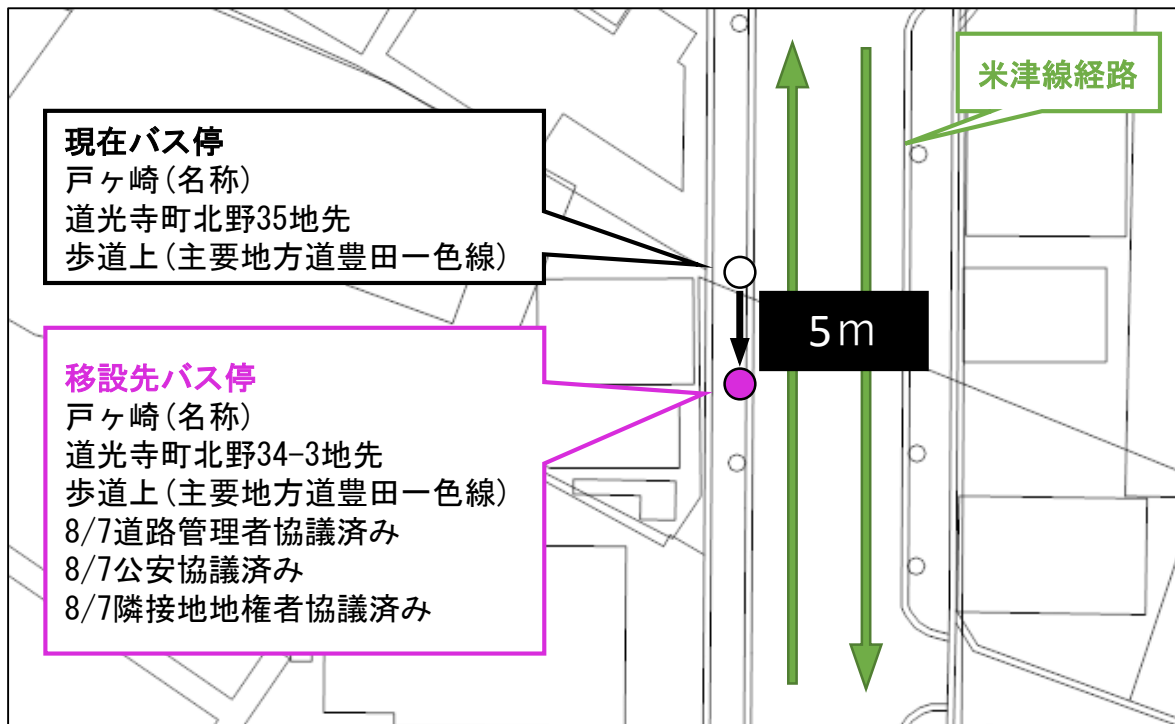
米津線経路

現在バス停
戸ヶ崎(名称)
道光寺町北野35地先
歩道上(主要地方道豊田一色線)

5ｍ

移設先バス停
戸ヶ崎(名称)
道光寺町北野34-3地先
歩道上(主要地方道豊田一色線)
8/7道路管理者協議済み
8/7公安協議済み
8/7隣接地地権者協議済み